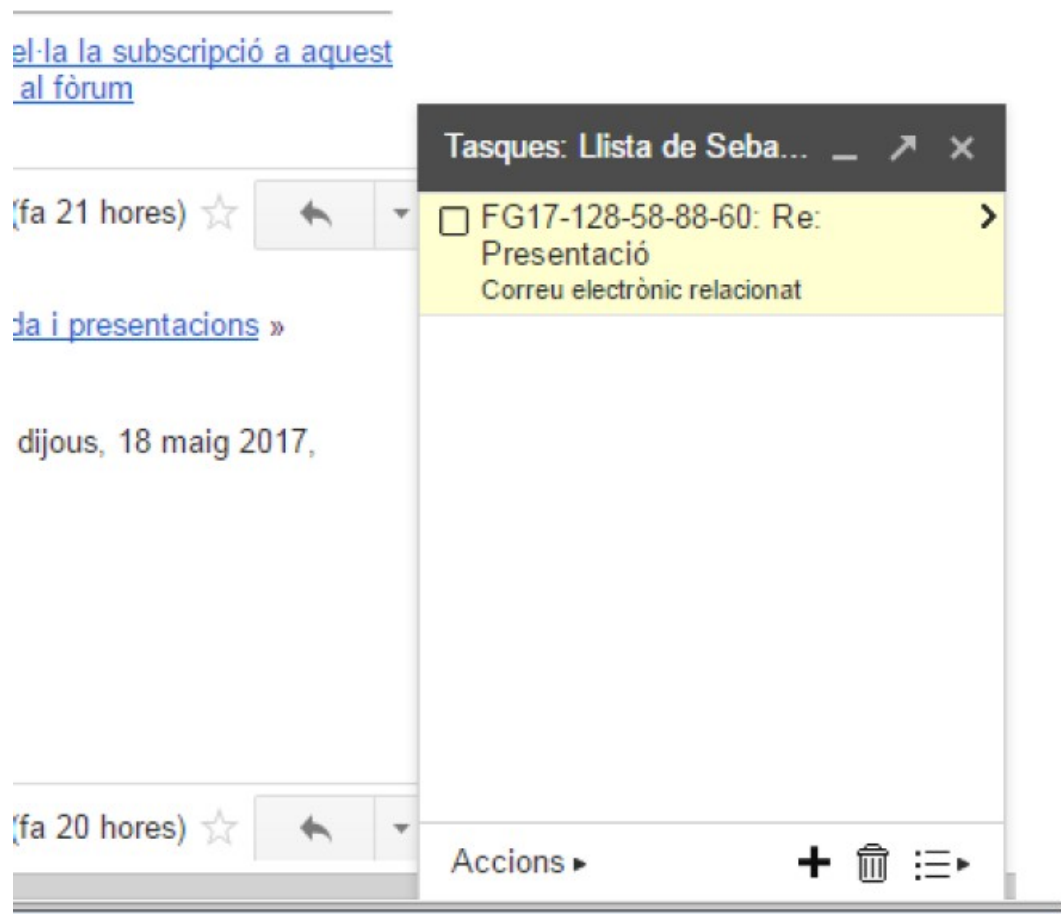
el·la la subscripció a aquest al fòrum

(fa 21 hores)

da i presentacions »

dijous, 18 maig 2017,

(fa 20 hores)

Tasques: Llista de Seba...

FG17-128-58-88-60: Re: Presentació
Correu electrònic relacionat

Accions ▸